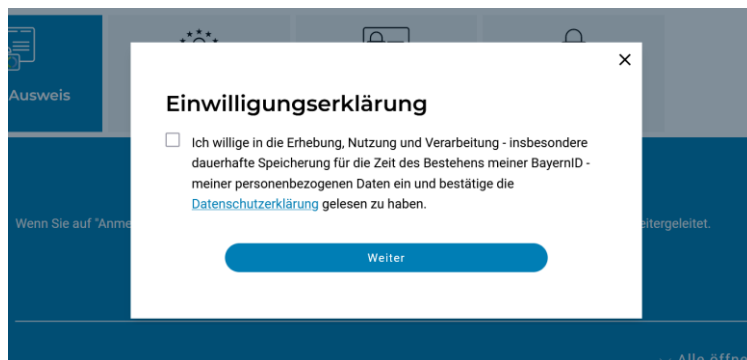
Ausweis

Einwilligungserklärung

Ich willige in die Erhebung, Nutzung und Verarbeitung - insbesondere dauerhafte Speicherung für die Zeit des Bestehens meiner BayernID - meiner personenbezogenen Daten ein und bestätige die Datenschutzerklärung gelesen zu haben.

Weiter

Wenn Sie auf "Anme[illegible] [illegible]eitergeleitet.

Alle öffn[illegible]